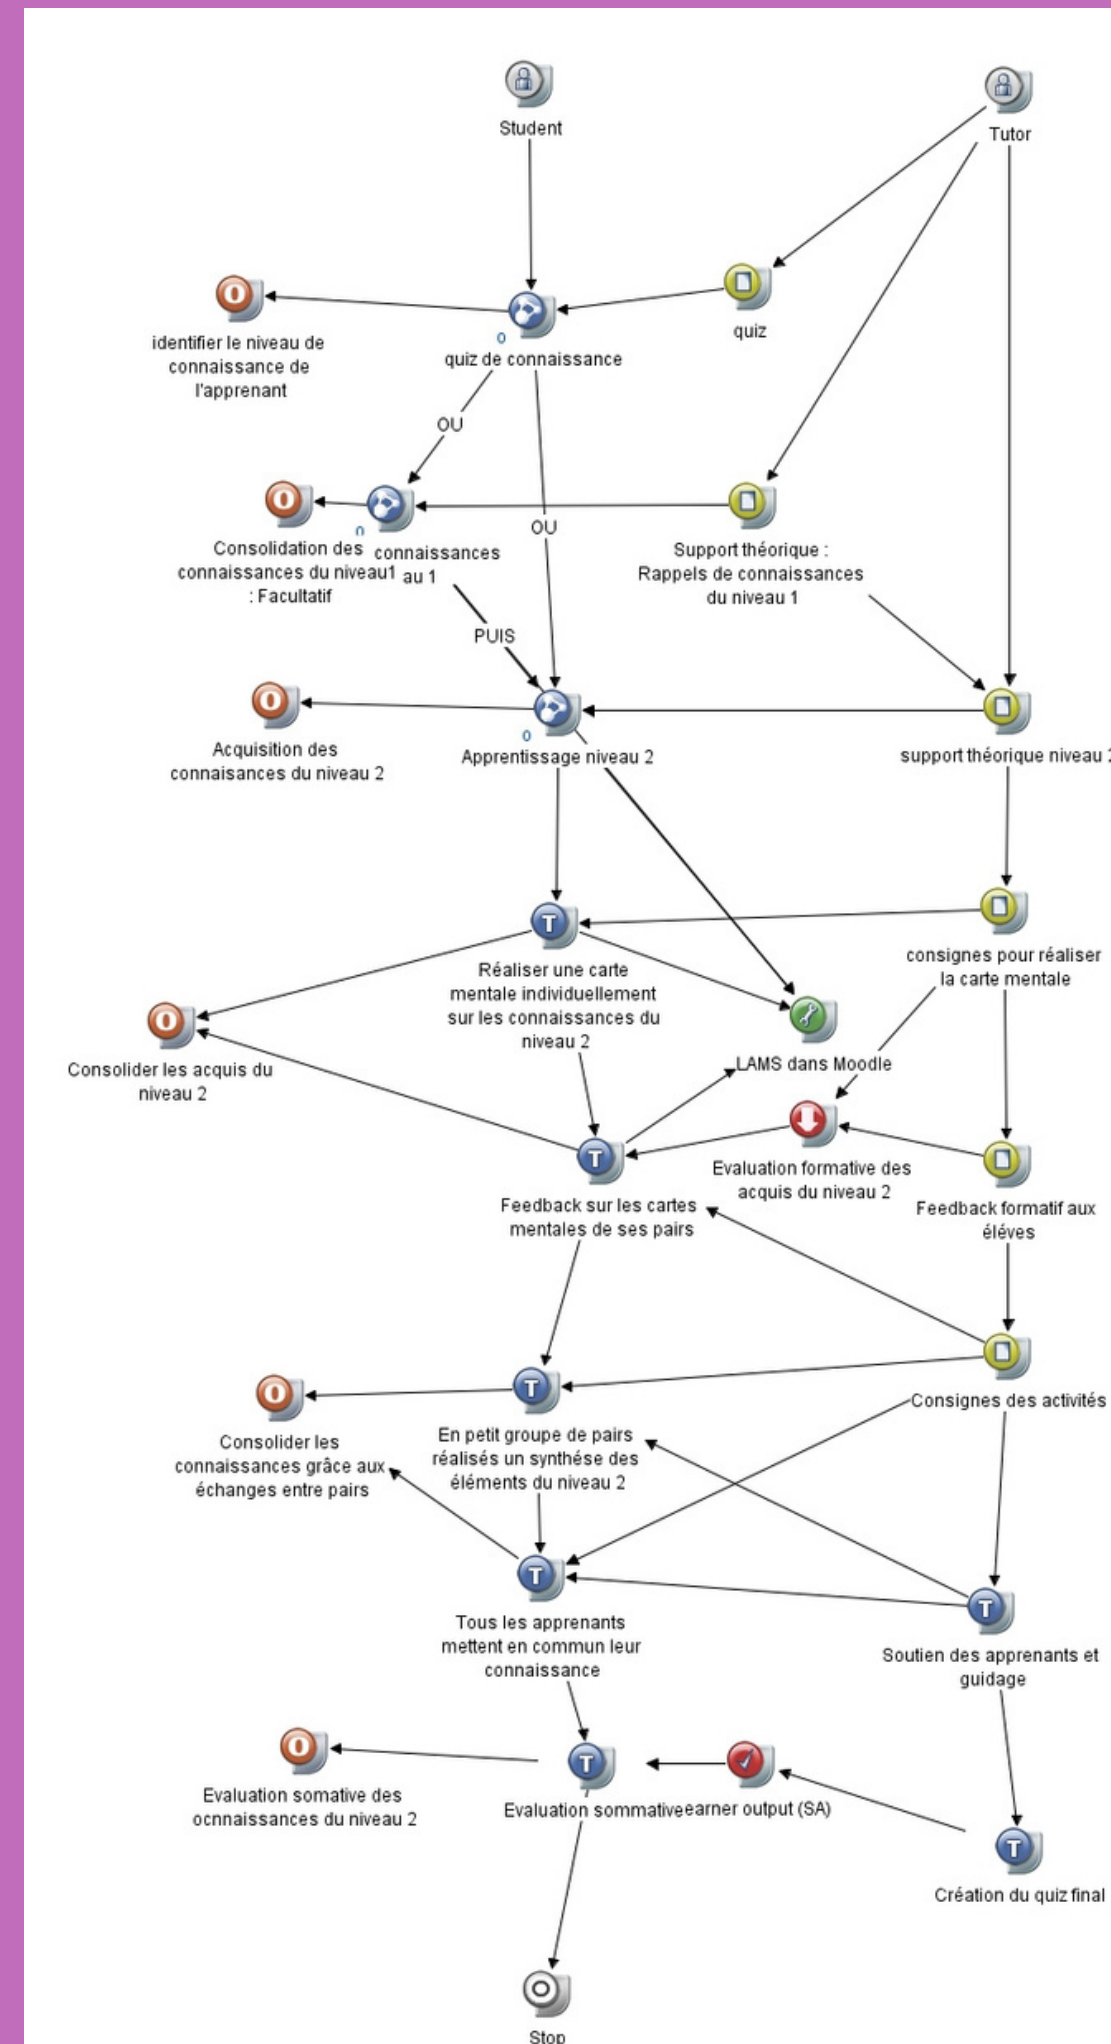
Student

Tutor

identifier le niveau de connaissance de l'apprenant

0
quiz de connaissance

quiz

OU

OU

Consolidation des connaissances du niveau1 : Facultatif

0
connaissances au 1

Support théorique : Rappels de connaissances du niveau 1

PUIS

Acquisition des connaissances du niveau 2

0
Apprentissage niveau 2

support théorique niveau 2

Réaliser une carte mentale individuellement sur les connaissances du niveau 2

consignes pour réaliser la carte mentale

Consolider les acquis du niveau 2

LAMS dans Moodle

Evaluation formative des acquis du niveau 2

Feedback sur les cartes mentales de ses pairs

Feedback formatif aux éléves

Consolider les connaissances grâce aux échanges entre pairs

En petit groupe de pairs réalisés un synthése des éléments du niveau 2

Consignes des activités

Tous les apprenants mettent en commun leur connaissance

Soutien des apprenants et guidage

Evaluation somative des ocnnaissances du niveau 2

Evaluation sommativeearner output (SA)

Création du quiz final

Stop